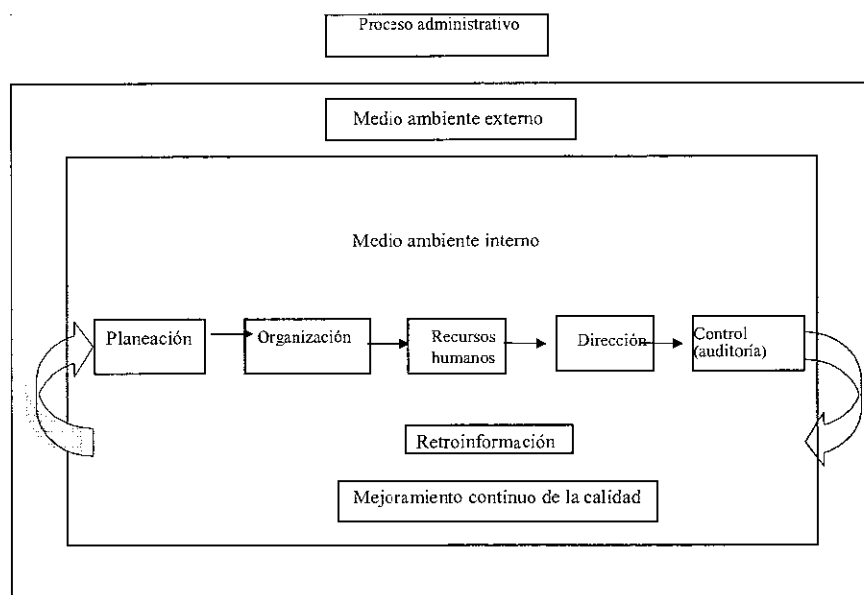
Proceso administrativo

Medio ambiente externo

Medio ambiente interno

Planeación

Organización

Recursos humanos

Dirección

Control (auditoría)

Retroinformación

Mejoramiento continuo de la calidad